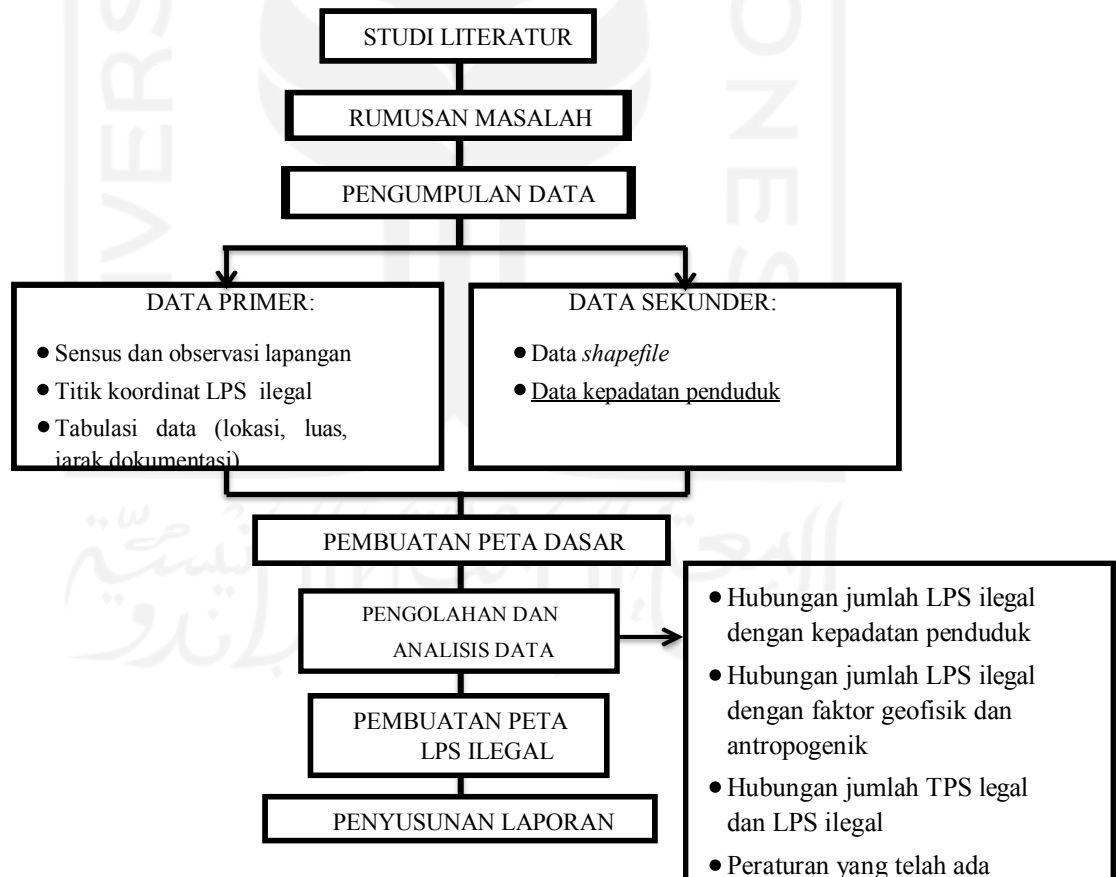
STUDI LITERATUR

RUMUSAN MASALAH

PENGUMPULAN DATA

DATA PRIMER:

- Sensus dan observasi lapangan
- Titik koordinat LPS ilegal
- Tabulasi data (lokasi, luas, jarak dokumentasi)

DATA SEKUNDER:

- Data *shapefile*
- Data kepadatan penduduk

PEMBUATAN PETA DASAR

PENGOLAHAN DAN ANALISIS DATA

- Hubungan jumlah LPS ilegal dengan kepadatan penduduk
- Hubungan jumlah LPS ilegal dengan faktor geofisik dan antropogenik
- Hubungan jumlah TPS legal dan LPS ilegal
- Peraturan yang telah ada

PEMBUATAN PETA LPS ILEGAL

PENYUSUNAN LAPORAN